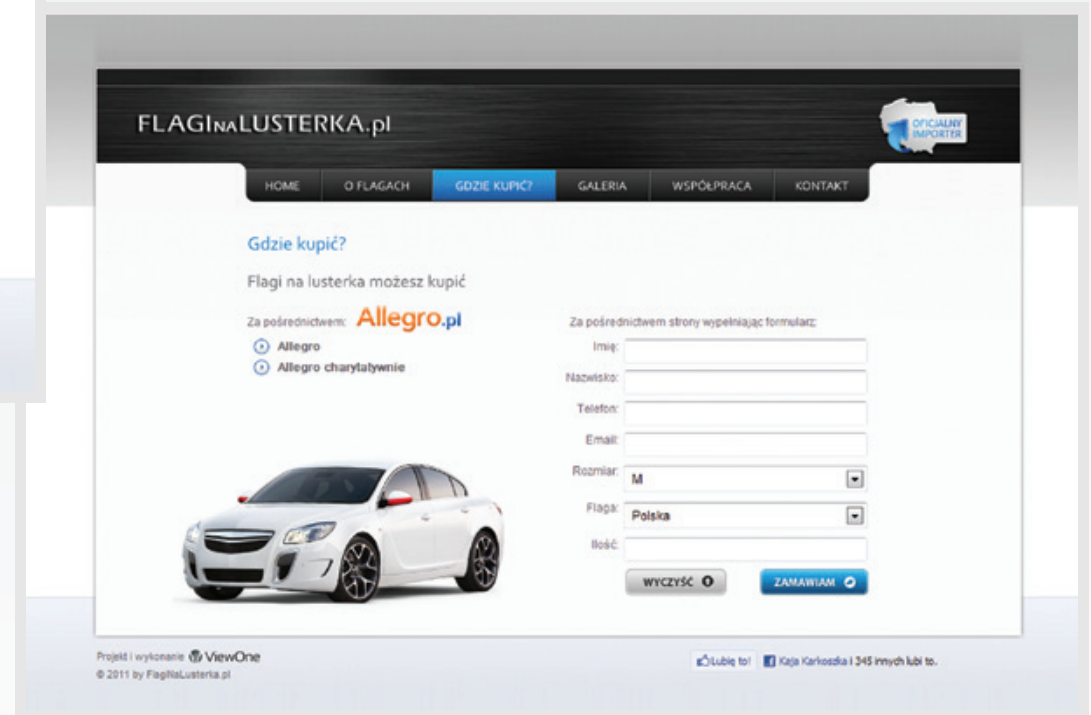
FLAGInaLUSTERKA.pl

OFICJALNY IMPORTER

HOME O FLAGACH GDZIE KUPIĆ? GALERIA WSPÓŁPRACA KONTAKT

Gdzie kupić?

Flagi na lusterka możesz kupić

Za pośrednictwem: Allegro.pl

Allegro
Allegro charytatywnie

Za pośrednictwem strony wypełniając formularz:

Imię:
Nazwisko:
Telefon:
Email:
Rozmiar: M
Flaga: Polska
Ilość:

WYCZYŚĆ
ZAMAWIAM

Projekt i wykonanie ViewOne
© 2011 by FlagiNaLusterka.pl

Lubię to! Kaja Karkoszka i 345 innych lubi to.